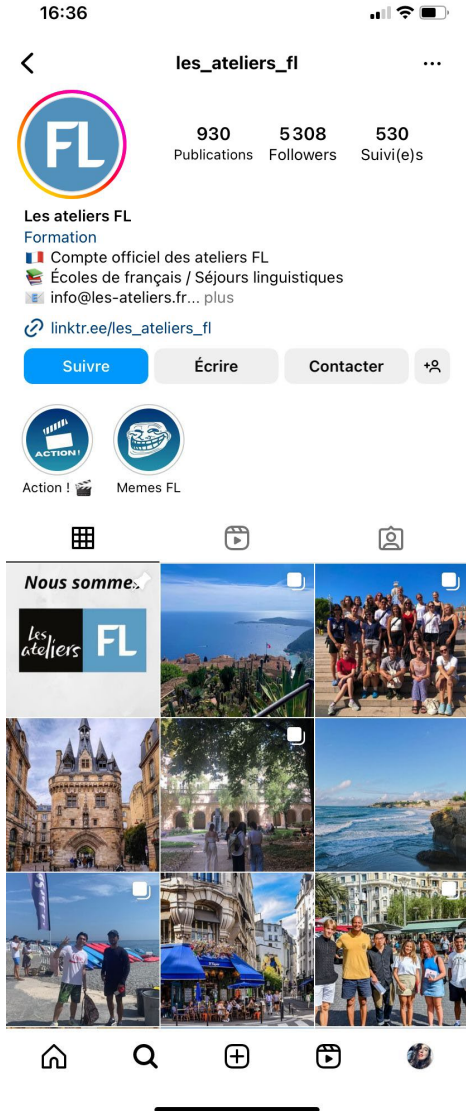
16:36

les_ateliers_fl

FL

930 Publications
5308 Followers
530 Suivi(e)s

Les ateliers FL
Formation
🇫🇷 Compte officiel des ateliers FL
📚 Écoles de français / Séjours linguistiques
📧 info@les-ateliers.fr... plus

linktr.ee/les_ateliers_fl

Suivre
Écrire
Contacter

ACTION !
Action ! 🎬
Memes FL

Nous sommes
Les ateliers FL